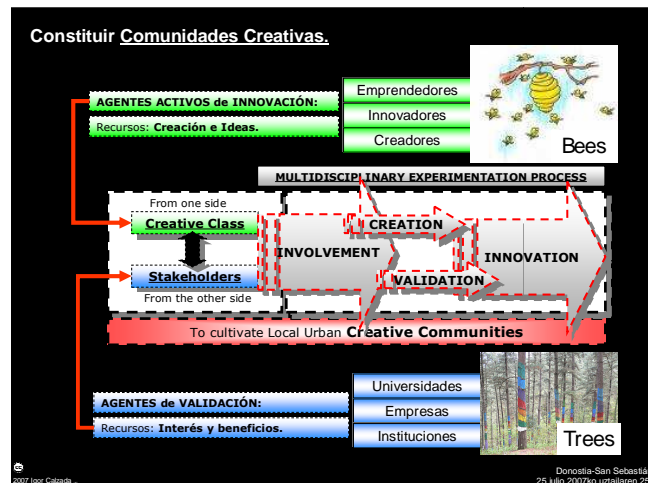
Constituir Comunidades Creativas.

AGENTES ACTIVOS de INNOVACIÓN:

Recursos: Creación e Ideas.

Emprendedores

Innovadores

Creadores

Bees

MULTIDISCIPLINARY EXPERIMENTATION PROCESS

From one side

Creative Class

Stakeholders

From the other side

INVOLVEMENT

CREATION

VALIDATION

INNOVATION

To cultivate Local Urban Creative Communities

AGENTES de VALIDACIÓN:

Recursos: Interés y beneficios.

Universidades

Empresas

Instituciones

Trees

2007 Igor Calzada

Donostia-San Sebastiá
25 julio 2007ko uztailaren 25